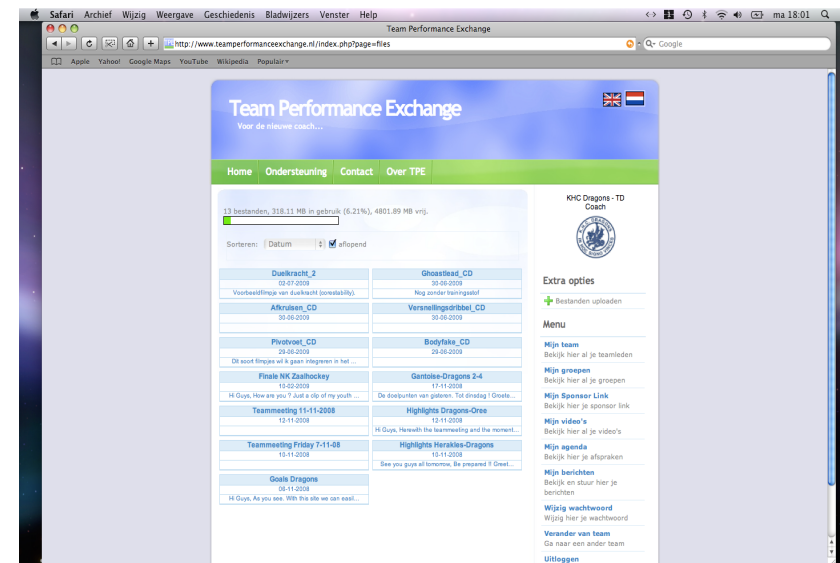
Safari Archief Wijzig Weergave Geschiedenis Bladwijzers Venster Help

ma 18:01

Team Performance Exchange

http://www.teamperformanceexchange.nl/index.php?page=files

Google

Apple Yahoo! Google Maps YouTube Wikipedia Populair

Team Performance Exchange

Voor de nieuwe coach...

Home Ondersteuning Contact Over TPE

13 bestanden, 318.11 MB in gebruik (6.21%), 4801.89 MB vrij.

Sorteren: Datum aflopend

| Duelkracht_2 | Ghoastlead_CD |
|---|---|
| 02-07-2009 | 30-06-2009 |
| Voorbeeldfilmpje van duelkracht (correstability). | Nog zonder trainingsstof |
| Afkruisen_CD | Versnellingsdribbel_CD |
| 30-06-2009 | 30-06-2009 |
| Pivotvoet_CD | Bodyfake_CD |
| 29-06-2009 | 29-06-2009 |
| Dit soort filmpjes wil ik gaan integreren in het ... | |
| Finale NK Zaalhockey | Gantoise-Dragons 2-4 |
| 10-02-2009 | 17-11-2008 |
| Hi Guys, How are you ? Just a clip of my youth ... | De doelpunten van gisteren. Tot dinsdag ! Groete... |
| Teammeeting 11-11-2008 | Highlights Dragons-Oree |
| 12-11-2008 | 12-11-2008 |
| | Hi Guys, Herewith the teammeeting and the moment... |
| Teammeeting Friday 7-11-08 | Highlights Herakles-Dragons |
| 10-11-2008 | 10-11-2008 |
| | See you guys all tomorrow, Be prepared !! Great... |
| Goals Dragons | |
| 08-11-2008 | |
| Hi Guys, As you see. With this site we can easil... | |

KHC Dragons - TD Coach

Extra opties

Bestanden uploaden

Menu

Mijn team
Bekijk hier al je teamleden

Mijn groepen
Bekijk hier al je groepen

Mijn Sponsor Link
Bekijk hier je sponsor link

Mijn video's
Bekijk hier al je video's

Mijn agenda
Bekijk hier je afspraken

Mijn berichten
Bekijk en stuur hier je berichten

Wijzig wachtwoord
Wijzig hier je wachtwoord

Verander van team
Ga naar een ander team

Uitloggen